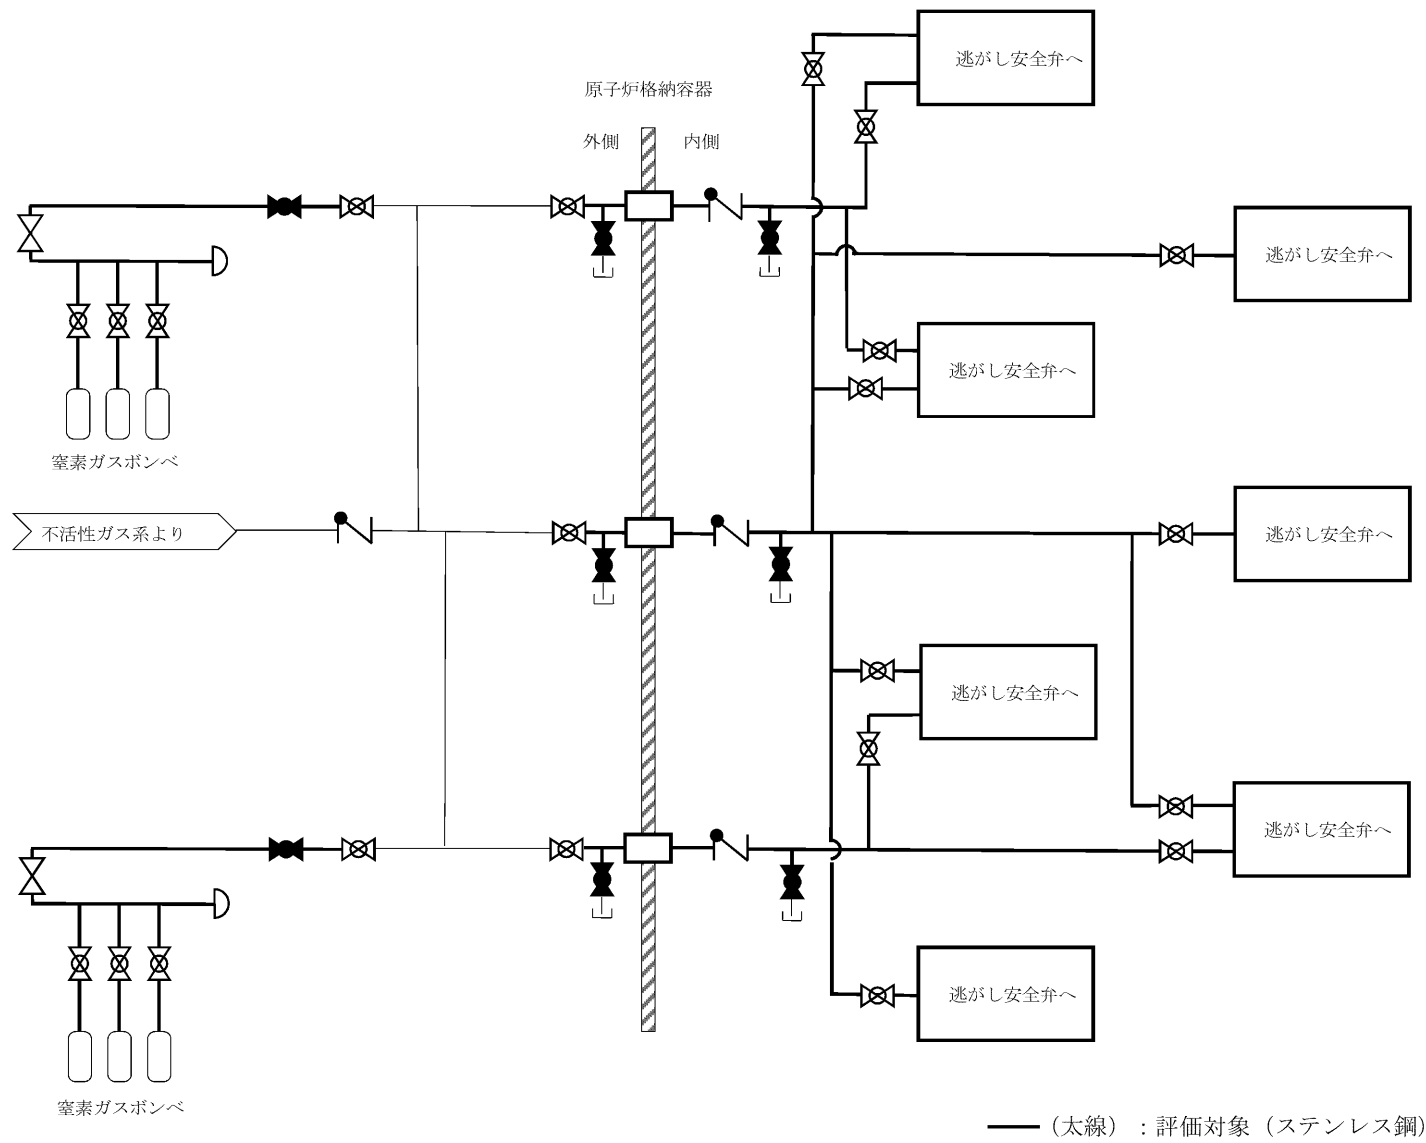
原子炉格納容器

外側

内側

逃がし安全弁へ

逃がし安全弁へ

逃がし安全弁へ

窒素ガスボンベ

不活性ガス系より

逃がし安全弁へ

逃がし安全弁へ

逃がし安全弁へ

逃がし安全弁へ

窒素ガスボンベ

（太線）：評価対象（ステンレス鋼）